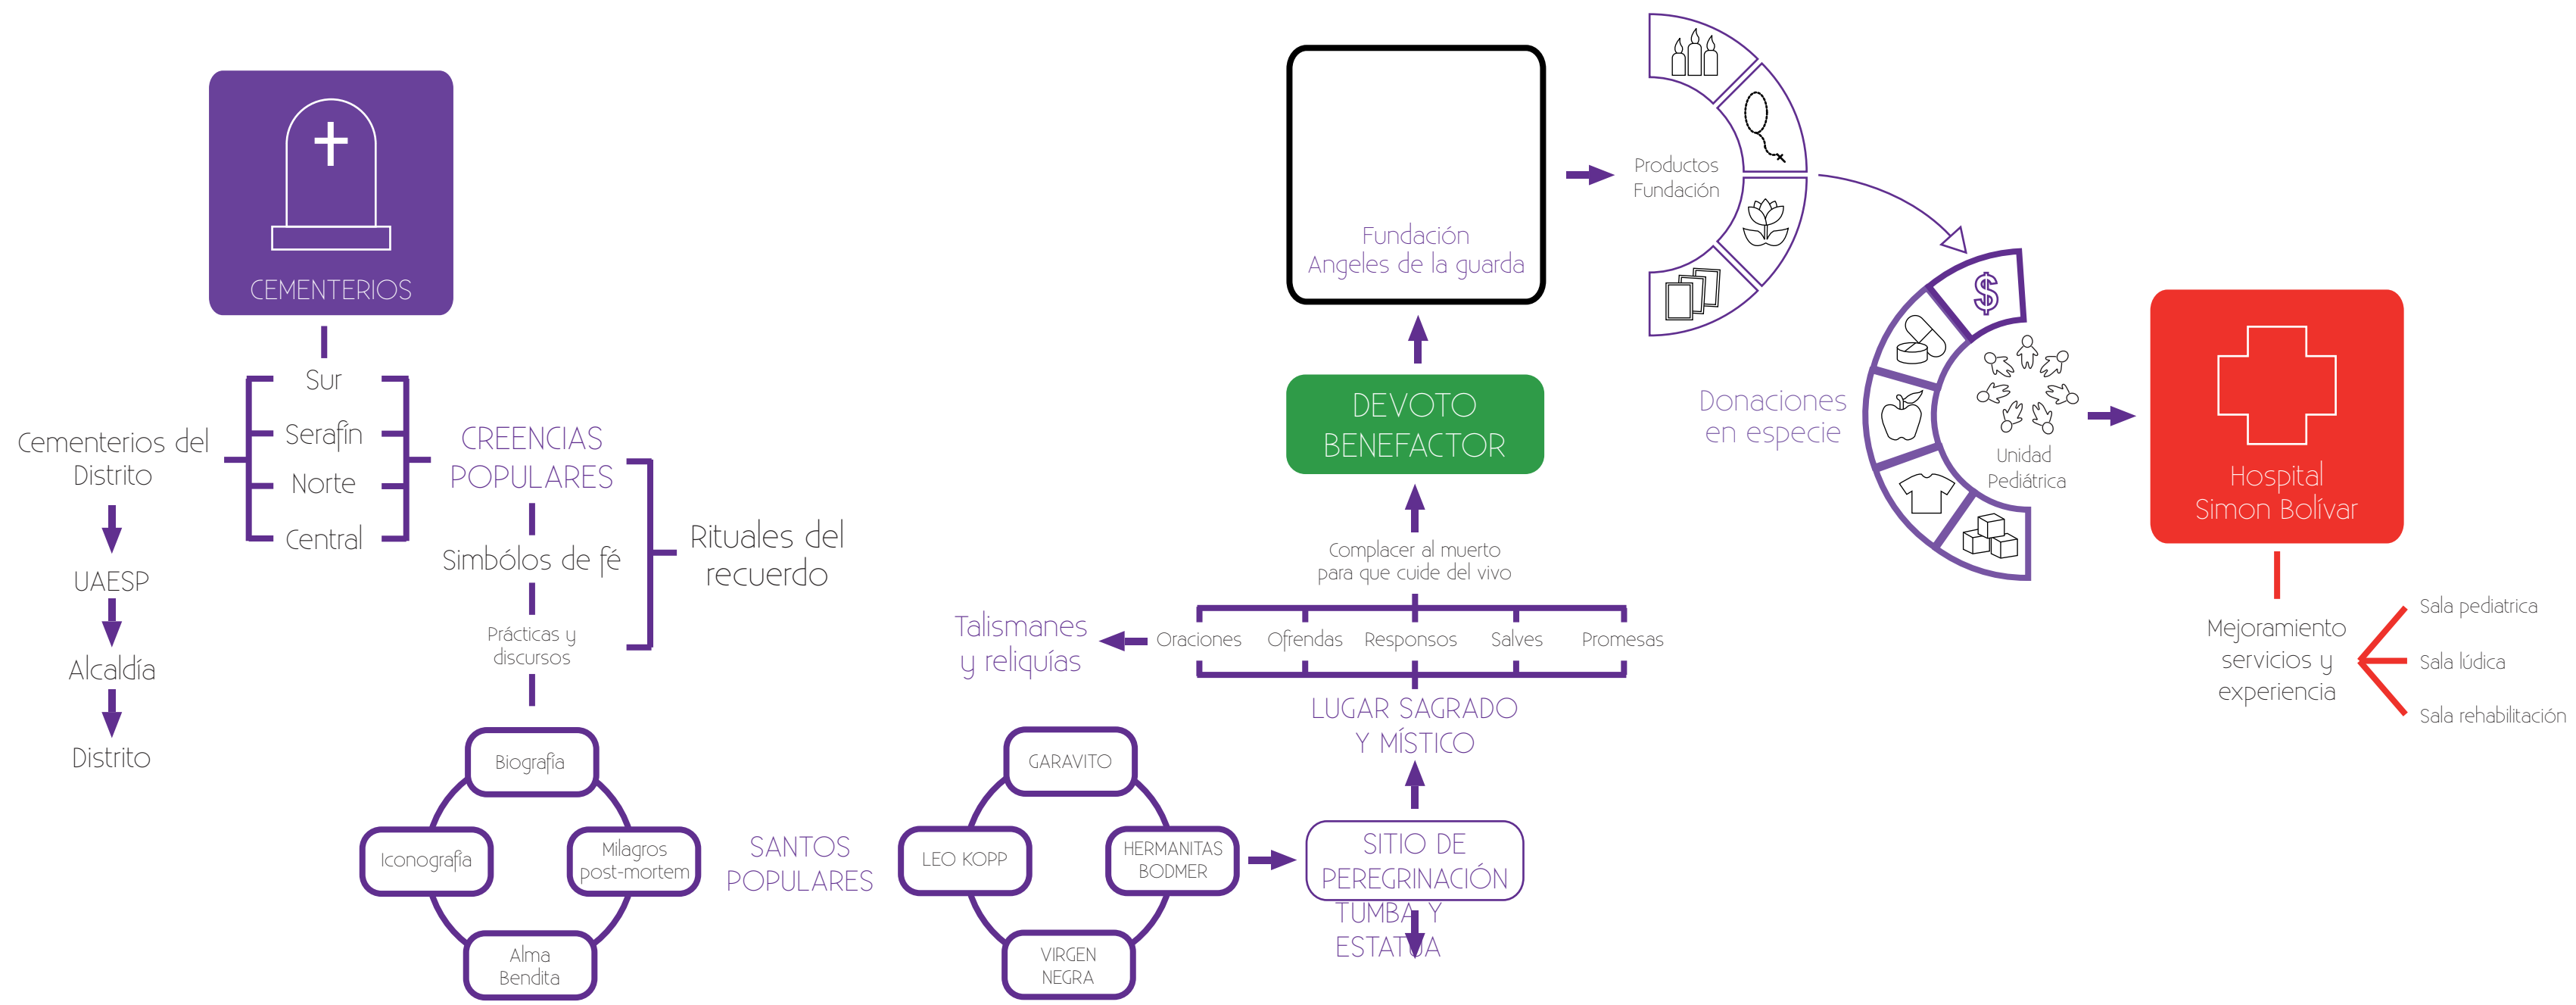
CEMENTERIOS

Sur
Serafín
Norte
Central

Cementerios del Distrito

UAESP

Alcaldía

Distrito

CREENCIAS POPULARES

Simbólos de fé

Prácticas y discursos

Rituales del recuerdo

Biografía
Iconografía
Milagros post-mortem
Alma Bendita

SANTOS POPULARES

GARAVITO
LEO KOPP
HERMANITAS BODMER
VIRGEN NEGRA

SITIO DE PEREGRINACIÓN

TUMBA Y ESTATUA

LUGAR SAGRADO Y MÍSTICO

Talismanes y reliquías

Oraciones Ofrendas Responsos Salves Promesas

Complacer al muerto para que cuide del vivo

DEVOTO BENEFACTOR

Fundación Angeles de la guarda

Productos Fundación

Donaciones en especie

Unidad Pediátrica

Hospital Simon Bolívar

Mejoramiento servicios y experiencia

Sala pediatrica
Sala lúdica
Sala rehabilitación